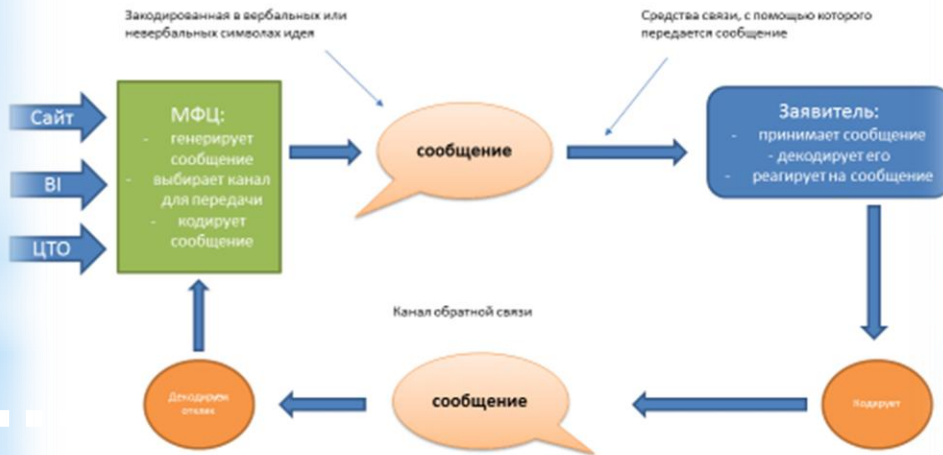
Закодированная в вербальных или невербальных символах идея

Средства связи, с помощью которого передается сообщение

Сайт

BI

ЦТО

МФЦ:
- генерирует сообщение
- выбирает канал для передачи
- кодирует сообщение

сообщение

Заявитель:
- принимает сообщение
- декодирует его
- реагирует на сообщение

Канал обратной связи

Декодирует отклик

сообщение

Кодирует